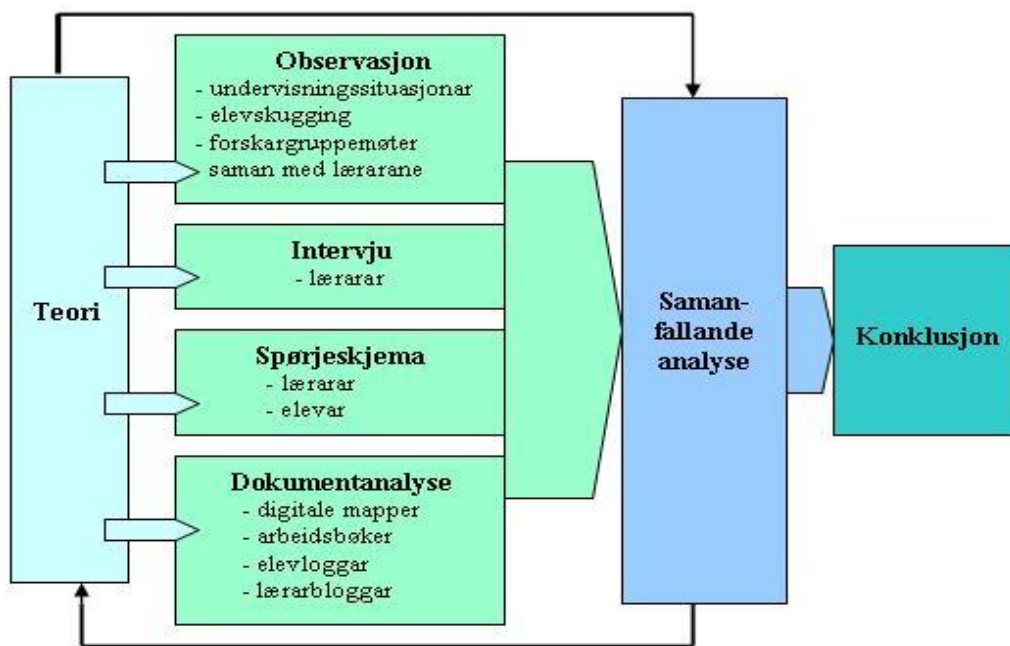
Teori

Observasjon
- undervisningssituasjonar
- elevskugging
- forskargruppemøter saman med lærarane

Intervju
- lærarar

Spørjeskjema
- lærarar
- elevar

Dokumentanalyse
- digitale mapper
- arbeidsbøker
- elevloggar
- lærarbloggar

Saman-fallande analyse

Konklusjon